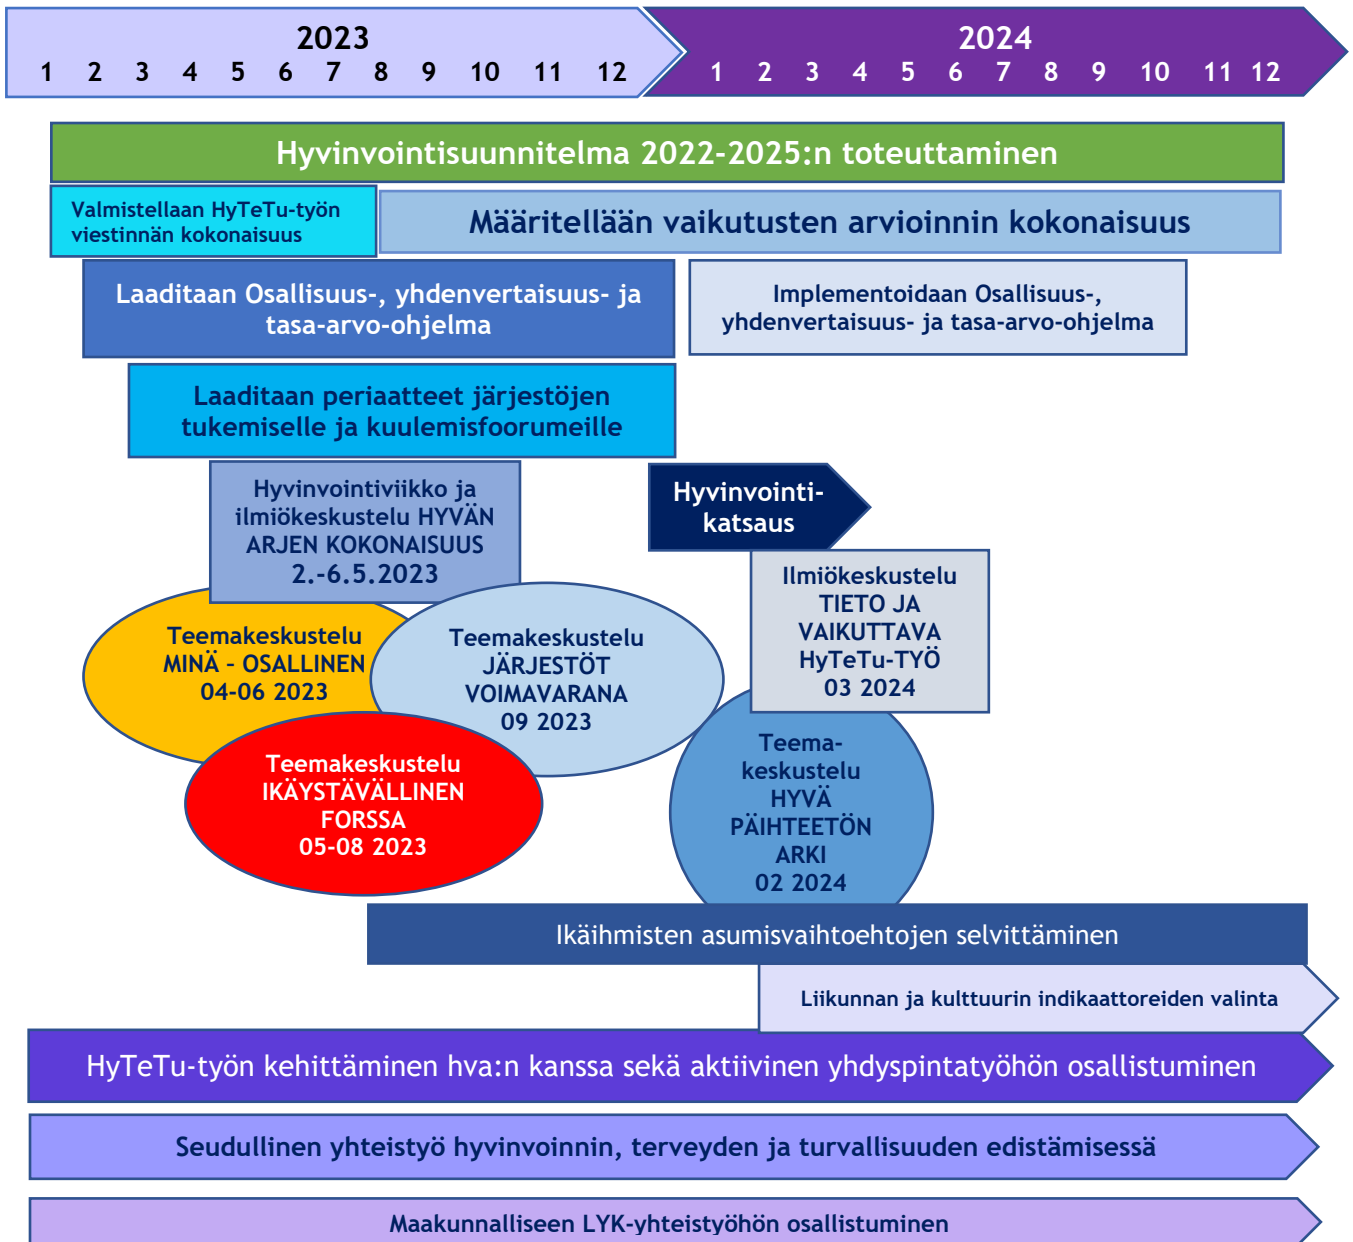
2023
1 2 3 4 5 6 7 8 9 10 11 12

2024
1 2 3 4 5 6 7 8 9 10 11 12

Hyvinvointisuunnitelma 2022-2025:n toteuttaminen

Valmistellaan HyTeTu-työn viestinnän kokonaisuus

Määritellään vaikutusten arvioinnin kokonaisuus

Laaditaan Osallisuus-, yhdenvertaisuus- ja tasa-arvo-ohjelma

Implementoidaan Osallisuus-, yhdenvertaisuus- ja tasa-arvo-ohjelma

Laaditaan periaatteet järjestöjen tukemiselle ja kuulemisfoorumeille

Hyvinvointiviikko ja ilmiökeskustelu HYVÄN ARJEN KOKONAISUUS 2.-6.5.2023

Hyvinvointi-katsaus

Ilmiökeskustelu TIETO JA VAIKUTTAVA HyTeTu-TYÖ 03 2024

Teemakeskustelu MINÄ – OSALLINEN 04-06 2023

Teemakeskustelu JÄRJESTÖT VOIMAVARANA 09 2023

Teemakeskustelu IKÄYSTÄVÄLLINEN FORSSA 05-08 2023

Teema-keskustelu HYVÄ PÄIHTEETÖN ARKI 02 2024

Ikäihmisten asumisvaihtoehtojen selvittäminen

Liikunnan ja kulttuurin indikaattoreiden valinta

HyTeTu-työn kehittäminen hva:n kanssa sekä aktiivinen yhdyspintatyöhön osallistuminen

Seudullinen yhteistyö hyvinvoinnin, terveyden ja turvallisuuden edistämisessä

Maakunnalliseen LYK-yhteistyöhön osallistuminen